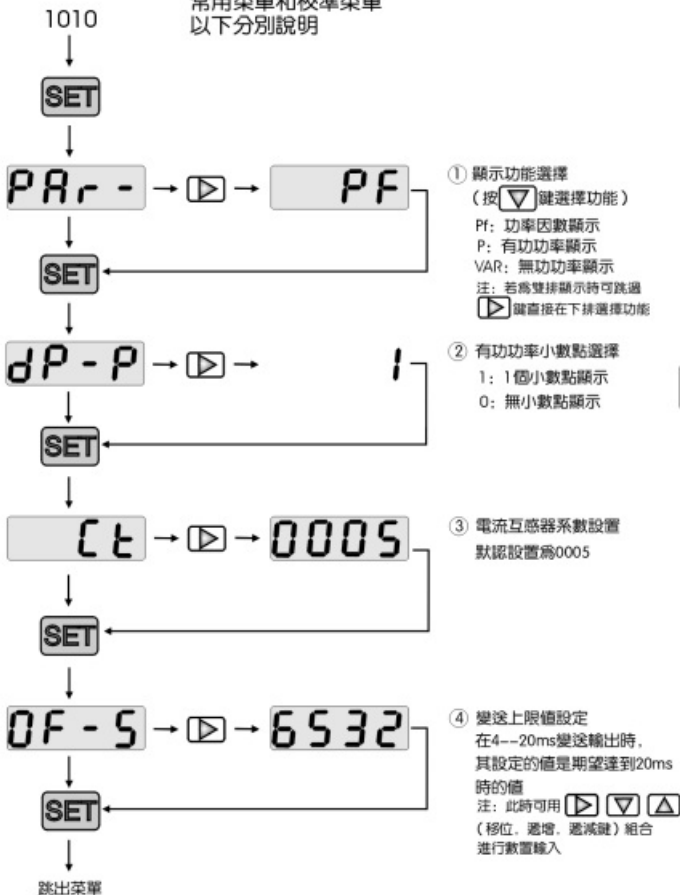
1010

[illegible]
以下分別說明

SET

PAr - → ▷ → PF

① 顯示功能選擇
（按▽鍵選擇功能）
Pf：功率因數顯示
P：有功功率顯示
VAR：無功功率顯示
注：若爲雙排顯示時可跳過 ▷ 鍵直接在下排選擇功能

SET

dP - P → ▷ → 1

② 有功功率小數點選擇
1：1個小數點顯示
0：無小數點顯示

SET

Ct → ▷ → 0005

③ 電流互感器系數設置
默認設置爲0005

SET

0F - 5 → ▷ → 6532

④ 變送上限值設定
在4--20ms變送輸出時，其設定的值是期望達到20ms時的值
注：此時可用 ▷ ▽ △（移位、遞增、遞減鍵）組合進行數置輸入

SET

跳出菜單